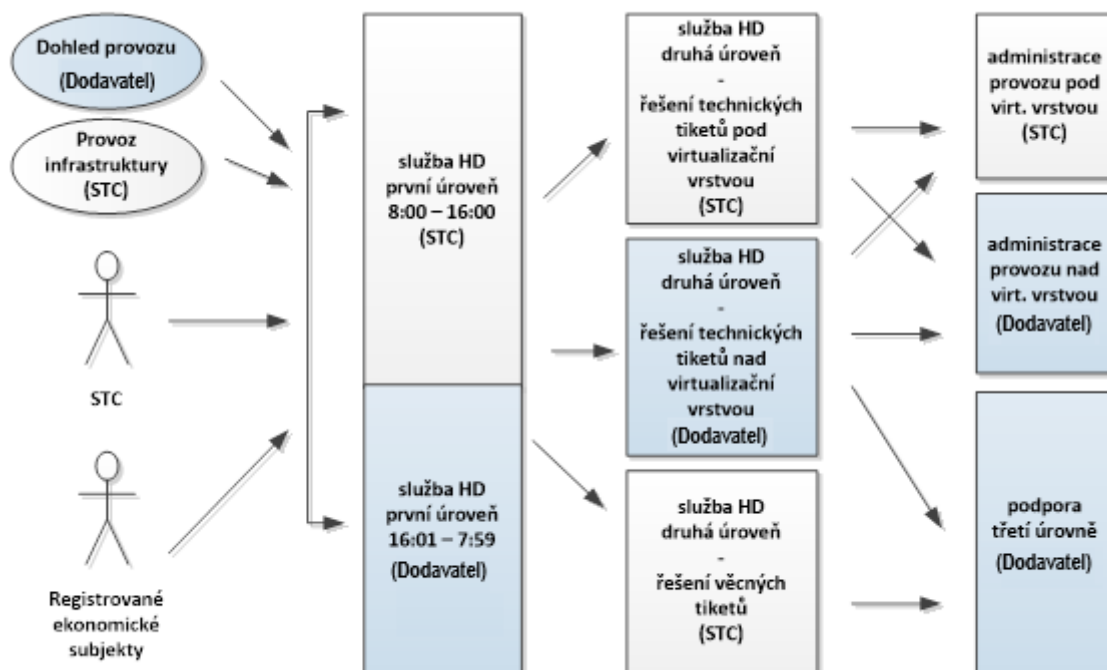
Dohled provozu
(Dodavatel)

Provoz
infrastruktury
(STC)

STC

Registrované
ekonomické
subjekty

služba HD
první úroveň
8:00 – 16:00
(STC)

služba HD
první úroveň
16:01 – 7:59
(Dodavatel)

služba HD
druhá úroveň
-
řešení technických
tiketů pod
virtualizační
vrstvou
(STC)

služba HD
druhá úroveň
-
řešení technických
tiketů nad
virtualizační
vrstvou
(Dodavatel)

služba HD
druhá úroveň
-
řešení věcných
tiketů
(STC)

administrace
provozu pod
virt. vrstvou
(STC)

administrace
provozu nad
virt. vrstvou
(Dodavatel)

podpora
třetí úrovně
(Dodavatel)